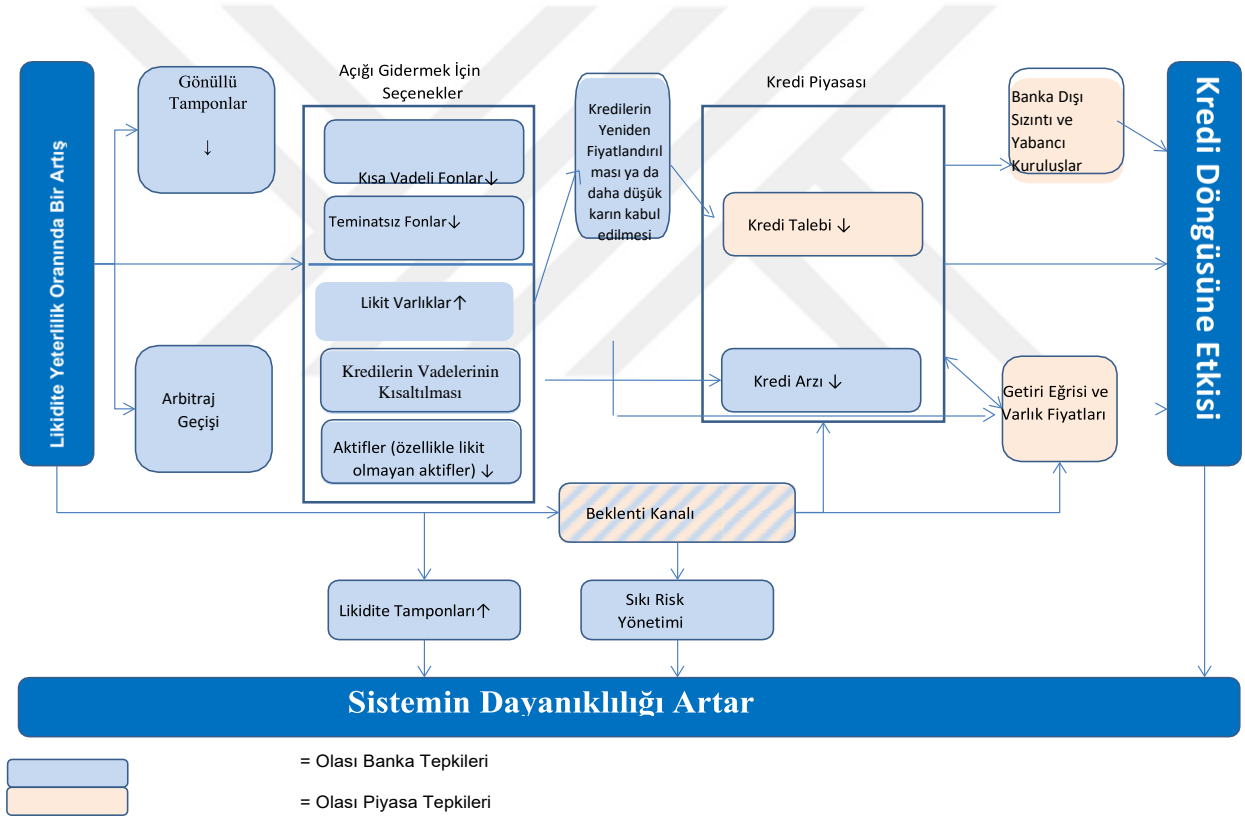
Likidite Yeterlilik Oranında Bir Artış

Gönüllü Tamponlar ↓

Arbitraj Geçişi

Açığı Gidermek İçin Seçenekler

Kısa Vadeli Fonlar↓

Teminatsız Fonlar↓

Likit Varlıklar↑

Kredilerin Vadelerinin Kısaltılması

Aktifler (özellikle likit olmayan aktifler) ↓

Kredilerin Yeniden Fiyatlandırılması ya da daha düşük karın kabul edilmesi

Kredi Piyasası

Kredi Talebi ↓

Kredi Arzı ↓

Banka Dışı Sızıntı ve Yabancı Kuruluşlar

Getiri Eğrisi ve Varlık Fiyatları

Kredi Döngüsüne Etkisi

Beklenti Kanalı

Likidite Tamponları↑

Sıkı Risk Yönetimi

Sistemin Dayanıklılığı Artar

= Olası Banka Tepkileri

= Olası Piyasa Tepkileri